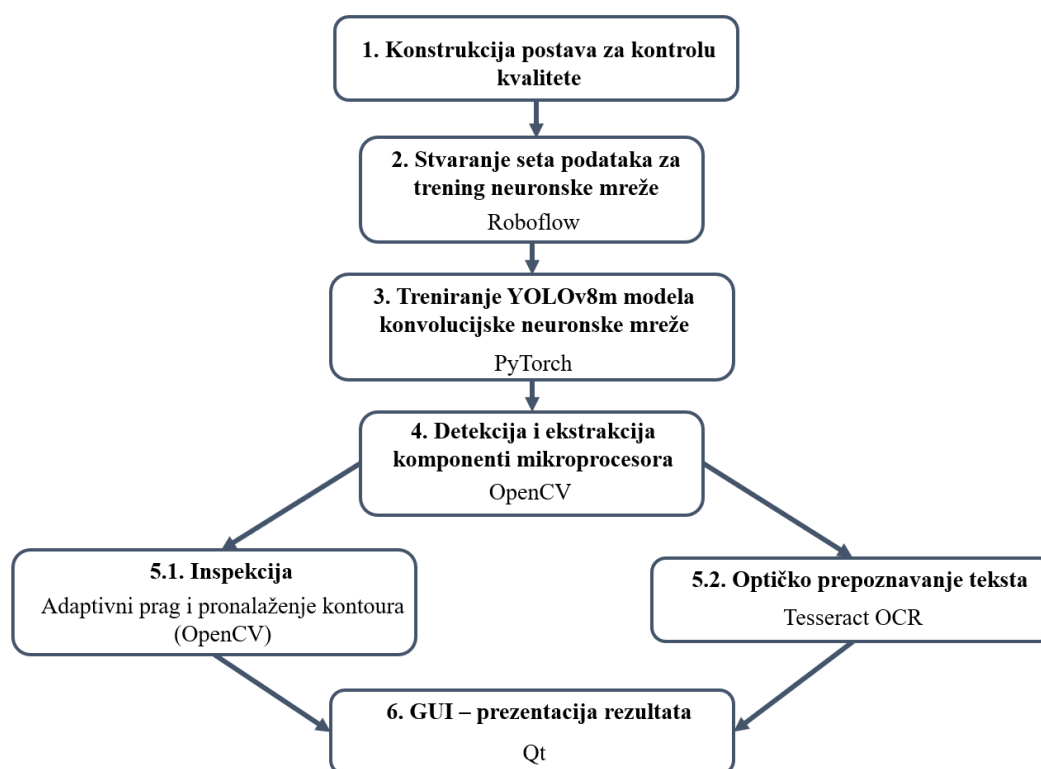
1. Konstrukcija postava za kontrolu kvalitete

2. Stvaranje seta podataka za trening neuronske mreže

Roboflow

3. Treniranje YOLOv8m modela konvolucijske neuronske mreže

PyTorch

4. Detekcija i ekstrakcija komponenti mikroprocesora

OpenCV

5.1. Inspekcija

Adaptivni prag i pronalaženje kontoura (OpenCV)

5.2. Optičko prepoznavanje teksta

Tesseract OCR

6. GUI – prezentacija rezultata

Qt